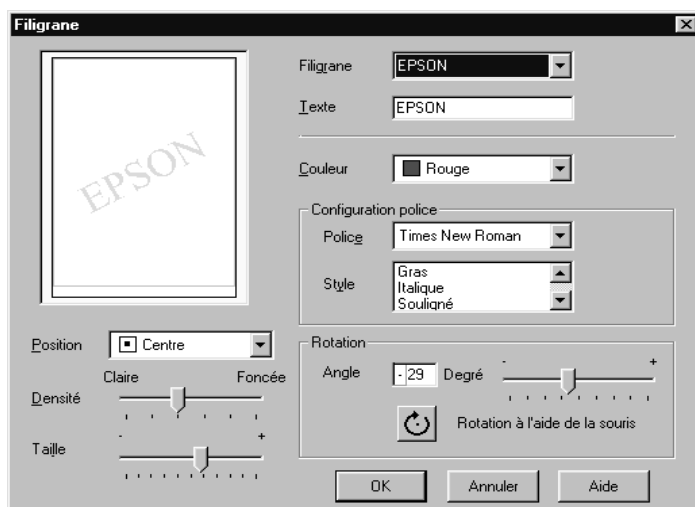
Filigrane

EPSON

Filigrane EPSON

Texte EPSON

Couleur Rouge

Configuration police

Police Times New Roman

Style Gras
Italique
Souligné

Position Centre

Claire Foncée

Densité

Taille

- +

Rotation

Angle -29 Degré

- +

Rotation à l'aide de la souris

OK Annuler Aide